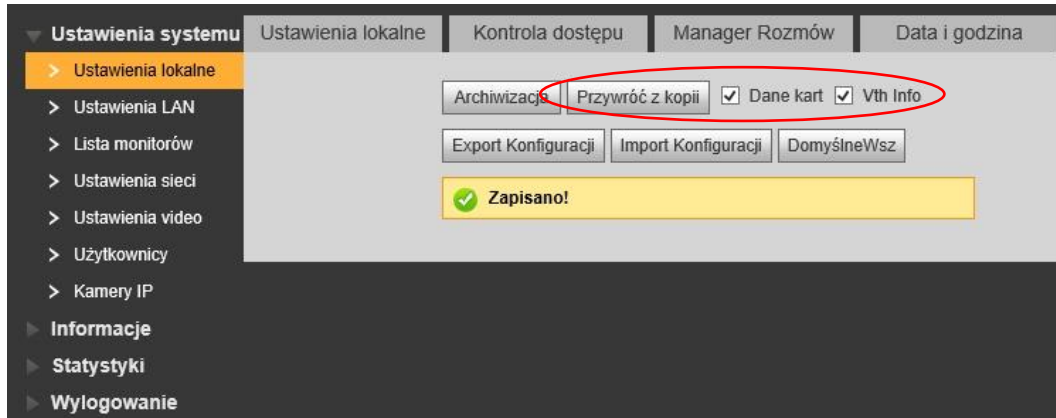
Ustawienia systemu
Ustawienia lokalne
Ustawienia LAN
Lista monitorów
Ustawienia sieci
Ustawienia video
Użytkownicy
Kamery IP
Informacje
Statystyki
Wylogowanie

Ustawienia lokalne | Kontrola dostępu | Manager Rozmów | Data i godzina

Archiwizacja | Przywróć z kopii | Dane kart | Vth Info

Export Konfiguracji | Import Konfiguracji | DomyślneWsz

Zapisano!